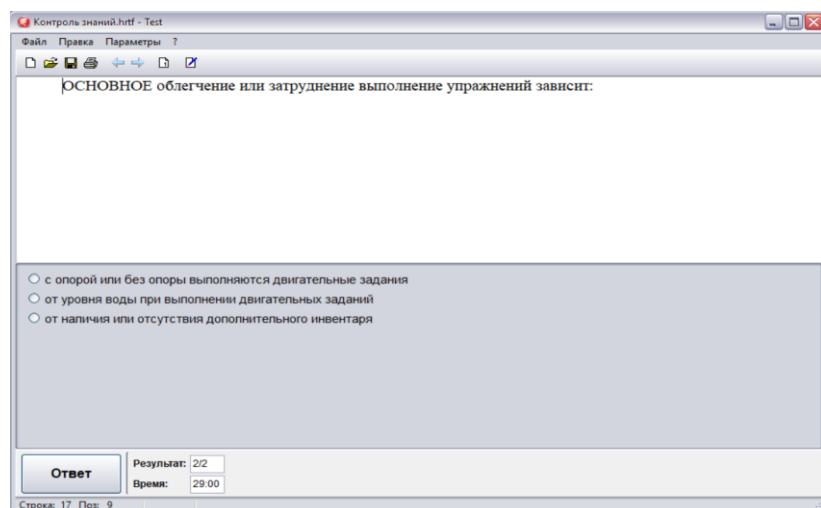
Контроль знаний.hrtf - Test

Файл Правка Параметры ?

ОСНОВНОЕ облегчение или затруднение выполнение упражнений зависит:

с опорой или без опоры выполняются двигательные задания
от уровня воды при выполнении двигательных заданий
от наличия или отсутствия дополнительного инвентаря

Ответ

Результат: 2/2
Время: 29:00

Строка: 17 Поз: 9